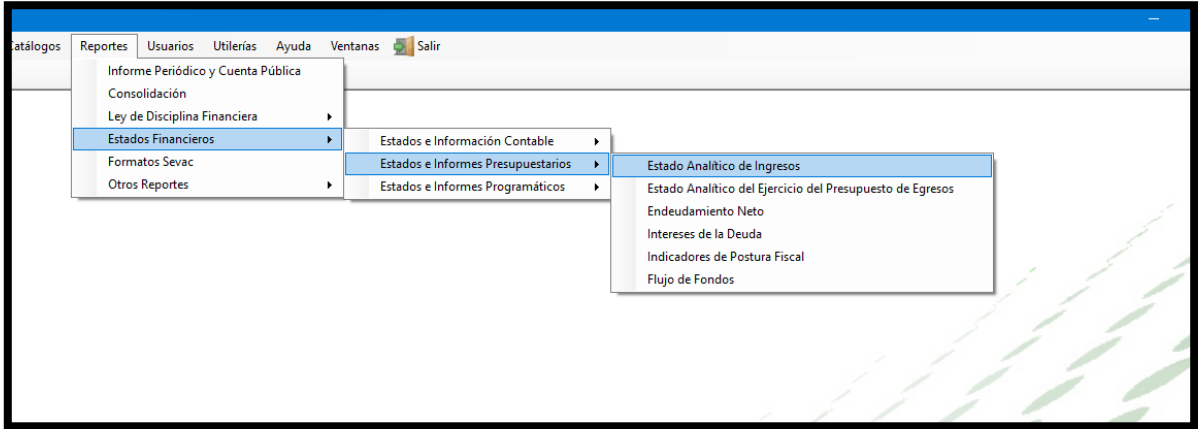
Catálogos Reportes Usuarios Utilerías Ayuda Ventanas Salir

Informe Periódico y Cuenta Pública
Consolidación
Ley de Disciplina Financiera
Estados Financieros
Formatos Sevac
Otros Reportes

Estados e Información Contable
Estados e Informes Presupuestarios
Estados e Informes Programáticos

Estado Analítico de Ingresos
Estado Analítico del Ejercicio del Presupuesto de Egresos
Endeudamiento Neto
Intereses de la Deuda
Indicadores de Postura Fiscal
Flujo de Fondos